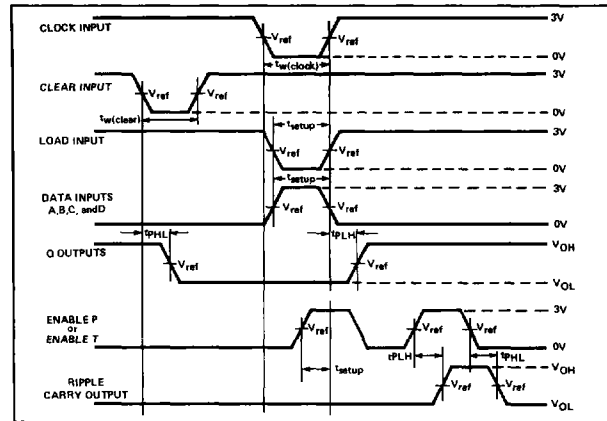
CLOCK INPUT
$V_{ref}$
$V_{ref}$
3V
0V
$t_{w(clock)}$
CLEAR INPUT
$V_{ref}$
$V_{ref}$
3V
0V
$t_{w(clear)}$
$t_{setup}$
LOAD INPUT
$V_{ref}$
$V_{ref}$
3V
0V
$t_{setup}$
3V
DATA INPUTS A,B,C, andD
$V_{ref}$
$V_{ref}$
0V
$t_{PHL}$
$t_{PLH}$
Q OUTPUTS
$V_{ref}$
$V_{ref}$
$V_{OH}$
$V_{OL}$
ENABLE P or ENABLE T
$V_{ref}$
$V_{ref}$
$V_{ref}$
3V
0V
$t_{PLH}$
$t_{PHL}$
$t_{setup}$
$V_{OH}$
RIPPLE CARRY OUTPUT
$V_{ref}$
$V_{ref}$
$V_{OL}$